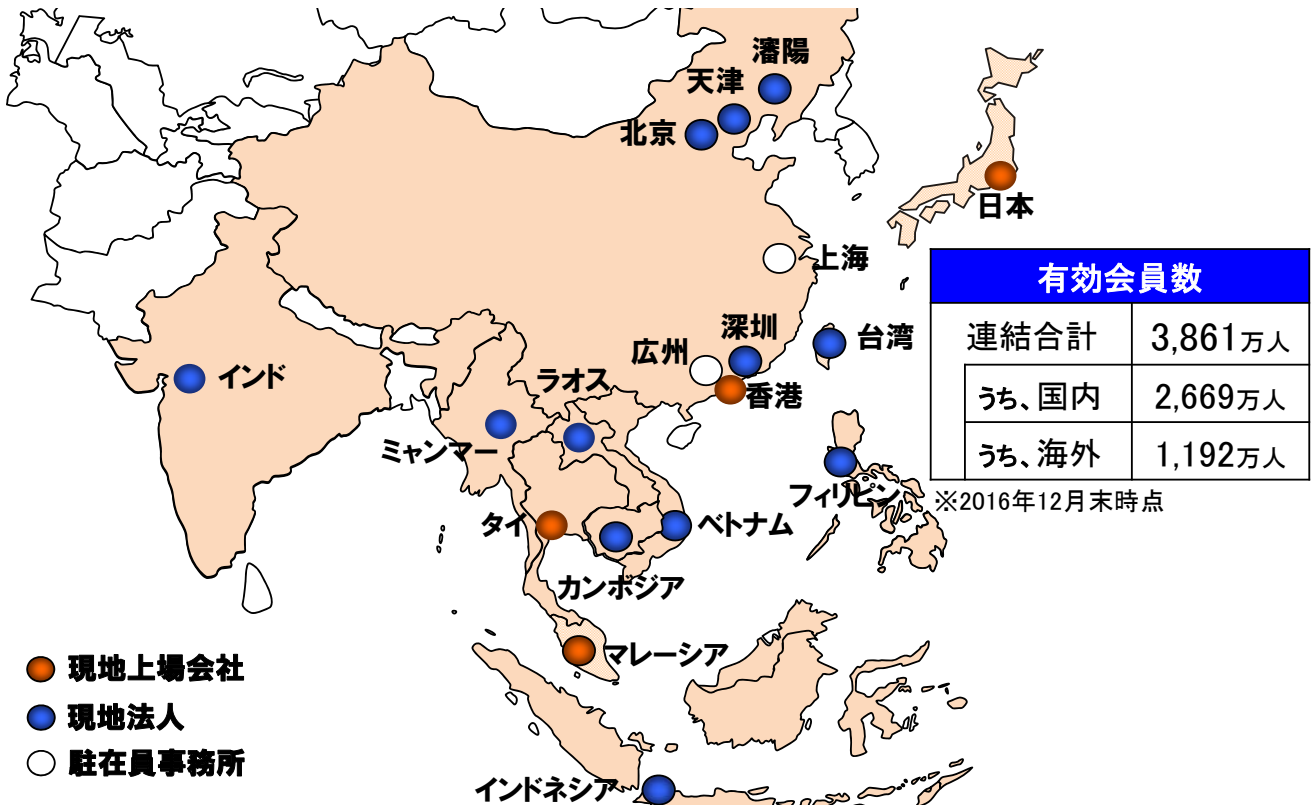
瀋陽
天津
北京
日本
上海

| 有効会員数 | |
|---|---|
| 連結合計 | 3,861万人 |
| うち、国内 | 2,669万人 |
| うち、海外 | 1,192万人 |

※2016年12月末時点

深圳
台湾
広州
インド
ラオス
香港
ミャンマー
フィリピン
タイ
ベトナム
カンボジア
マレーシア
インドネシア

現地上場会社
現地法人
駐在員事務所